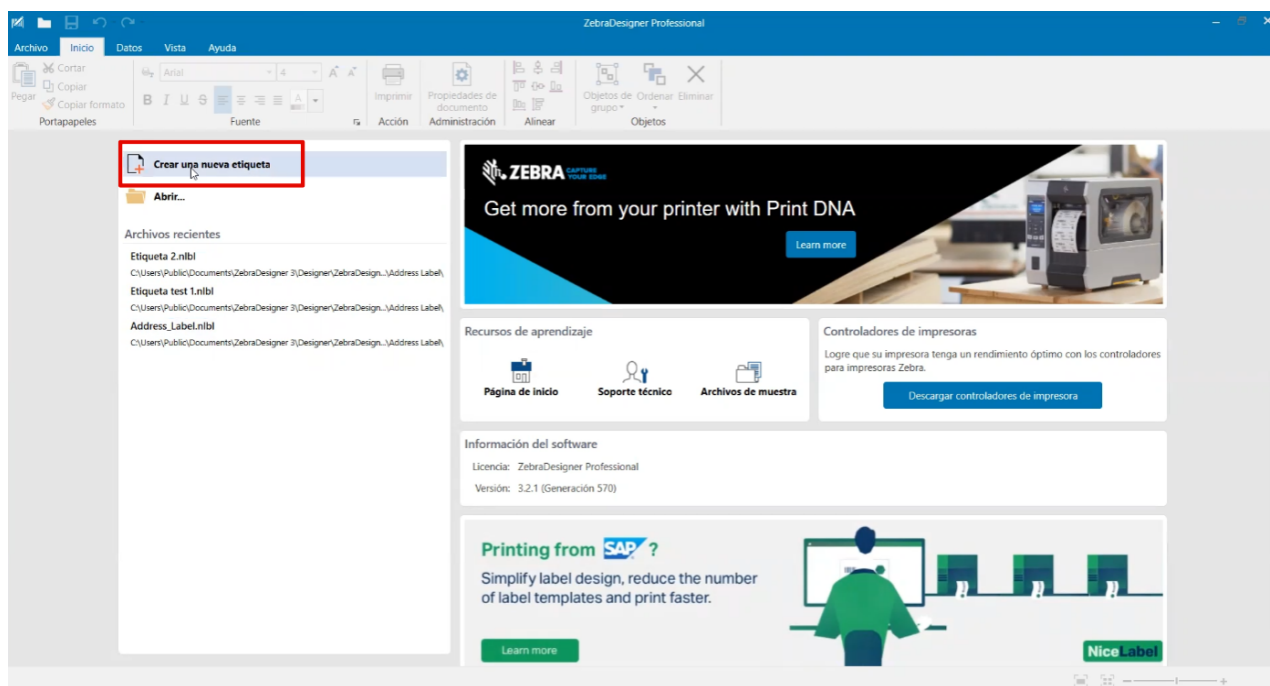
ZebraDesigner Professional

Archivo Inicio Datos Vista Ayuda

Cortar
Copiar
Pegar
Copiar formato
Portapapeles

Arial
4
B I U S
Fuente

Imprimir
Acción

Propiedades de documento
Administración

Alinear

Objetos de grupo
Ordenar
Eliminar
Objetos

Crear una nueva etiqueta

Abrir...

Archivos recientes

Etiqueta 2.nlbl
C:\Users\Public\Documents\ZebraDesigner 3\Designer\ZebraDesign...\Address Label\

Etiqueta test 1.nlbl
C:\Users\Public\Documents\ZebraDesigner 3\Designer\ZebraDesign...\Address Label\

Address_Label.nlbl
C:\Users\Public\Documents\ZebraDesigner 3\Designer\ZebraDesign...\Address Label\

ZEBRA CAPTURE YOUR EDGE

Get more from your printer with Print DNA

Learn more

Recursos de aprendizaje

Página de inicio
Soporte técnico
Archivos de muestra

Controladores de impresoras

Logre que su impresora tenga un rendimiento óptimo con los controladores para impresoras Zebra.

Descargar controladores de impresora

Información del software

Licencia: ZebraDesigner Professional

Versión: 3.2.1 (Generación 570)

Printing from SAP?

Simplify label design, reduce the number of label templates and print faster.

Learn more

NiceLabel